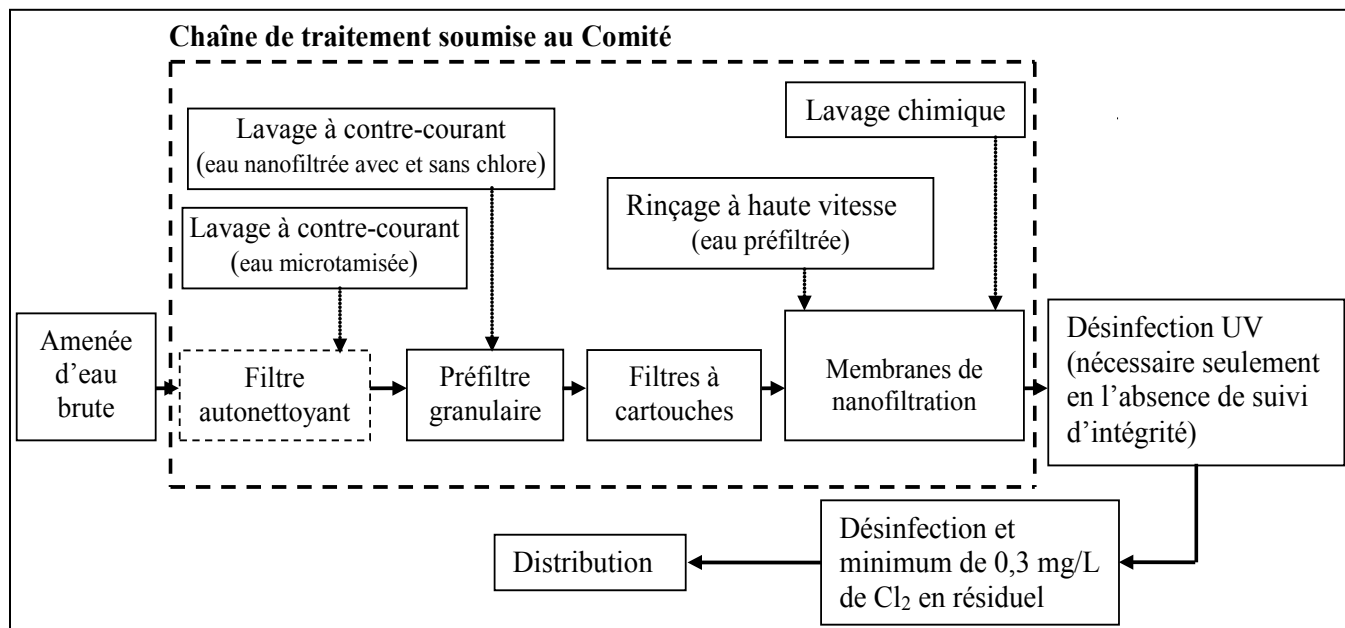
Chaîne de traitement soumise au Comité

Lavage à contre-courant (eau nanofiltrée avec et sans chlore)

Lavage chimique

Rinçage à haute vitesse (eau préfiltrée)

Lavage à contre-courant (eau microtamisée)

Amenée d'eau brute

Filtre autonettoyant

Préfiltre granulaire

Filtres à cartouches

Membranes de nanofiltration

Désinfection UV (nécessaire seulement en l'absence de suivi d'intégrité)

Désinfection et minimum de 0,3 mg/L de $Cl_2$ en résiduel

Distribution